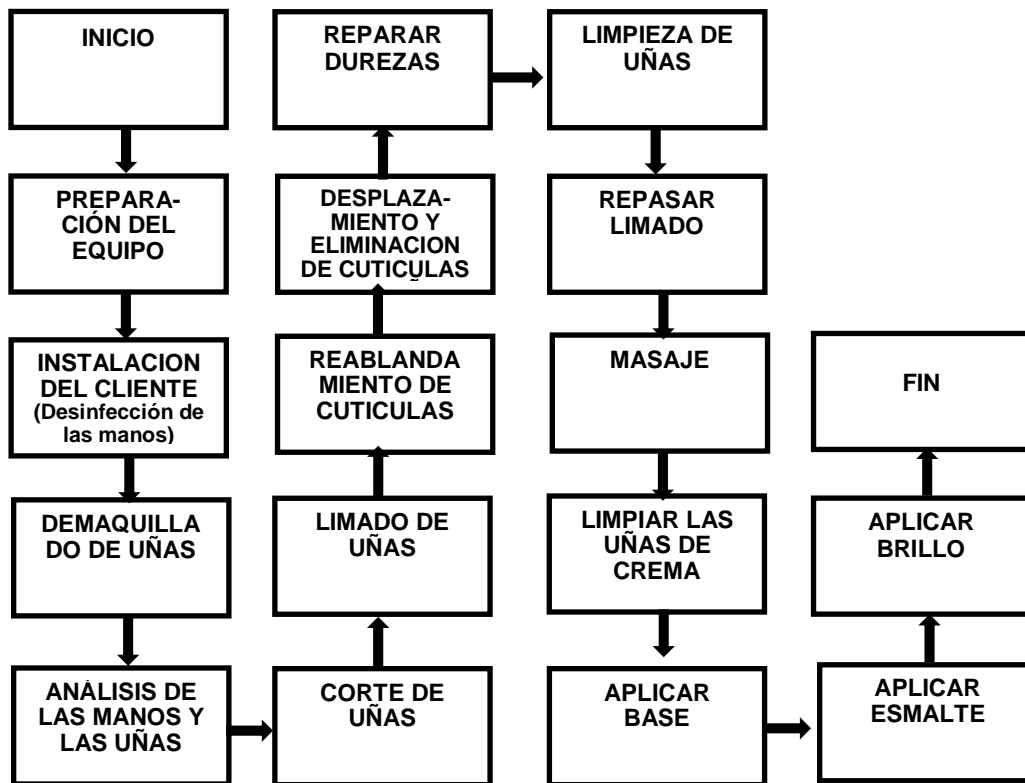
INICIO

PREPARACIÓN DEL EQUIPO

INSTALACION DEL CLIENTE (Desinfección de las manos)

DEMAQUILLADO DE UÑAS

ANÁLISIS DE LAS MANOS Y LAS UÑAS

CORTE DE UÑAS

LIMADO DE UÑAS

REABLANDAMIENTO DE CUTICULAS

DESPLAZAMIENTO Y ELIMINACION DE CUTICULAS

REPARAR DUREZAS

LIMPIEZA DE UÑAS

REPASAR LIMADO

MASAJE

LIMPIAR LAS UÑAS DE CREMA

APLICAR BASE

APLICAR ESMALTE

APLICAR BRILLO

FIN